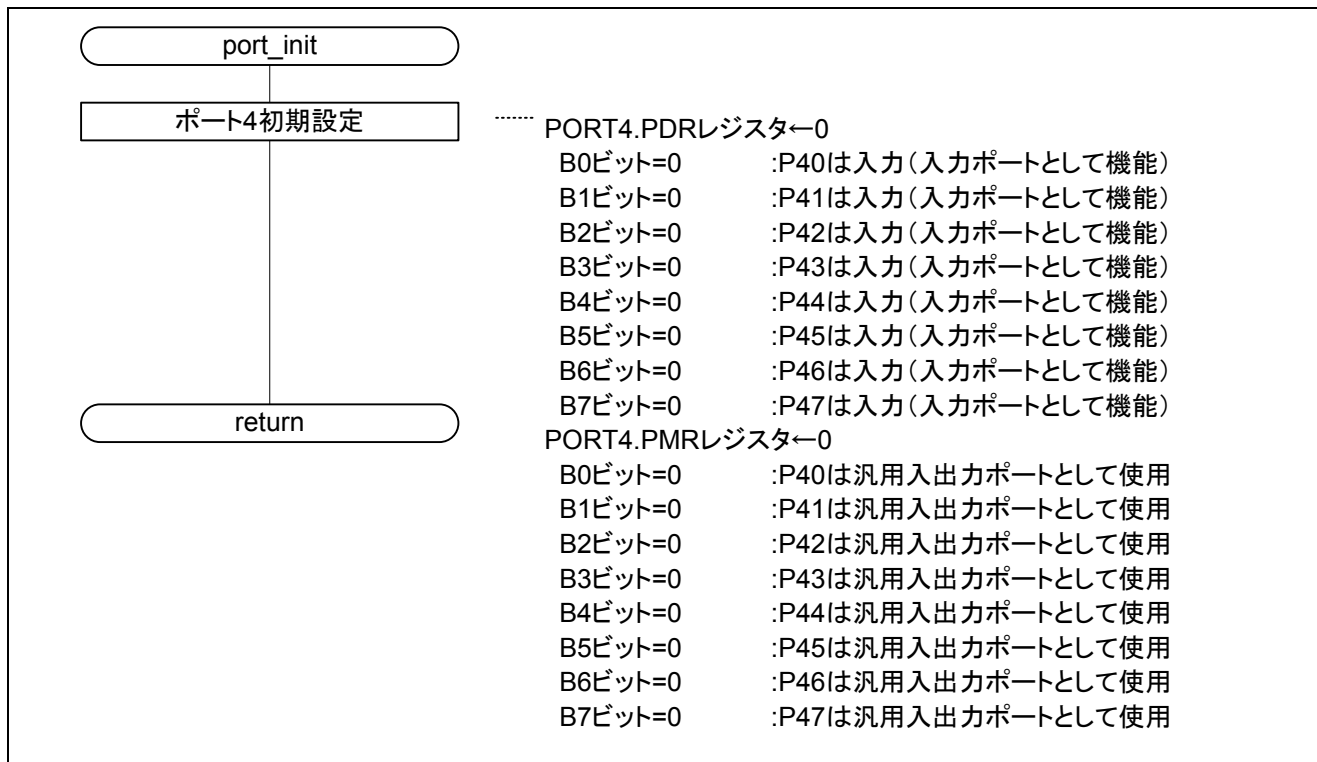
port_init

ポート4初期設定

return

PORT4.PDRレジスタ←0
B0ビット=0 :P40は入力(入力ポートとして機能)
B1ビット=0 :P41は入力(入力ポートとして機能)
B2ビット=0 :P42は入力(入力ポートとして機能)
B3ビット=0 :P43は入力(入力ポートとして機能)
B4ビット=0 :P44は入力(入力ポートとして機能)
B5ビット=0 :P45は入力(入力ポートとして機能)
B6ビット=0 :P46は入力(入力ポートとして機能)
B7ビット=0 :P47は入力(入力ポートとして機能)
PORT4.PMRレジスタ←0
B0ビット=0 :P40は汎用入出力ポートとして使用
B1ビット=0 :P41は汎用入出力ポートとして使用
B2ビット=0 :P42は汎用入出力ポートとして使用
B3ビット=0 :P43は汎用入出力ポートとして使用
B4ビット=0 :P44は汎用入出力ポートとして使用
B5ビット=0 :P45は汎用入出力ポートとして使用
B6ビット=0 :P46は汎用入出力ポートとして使用
B7ビット=0 :P47は汎用入出力ポートとして使用